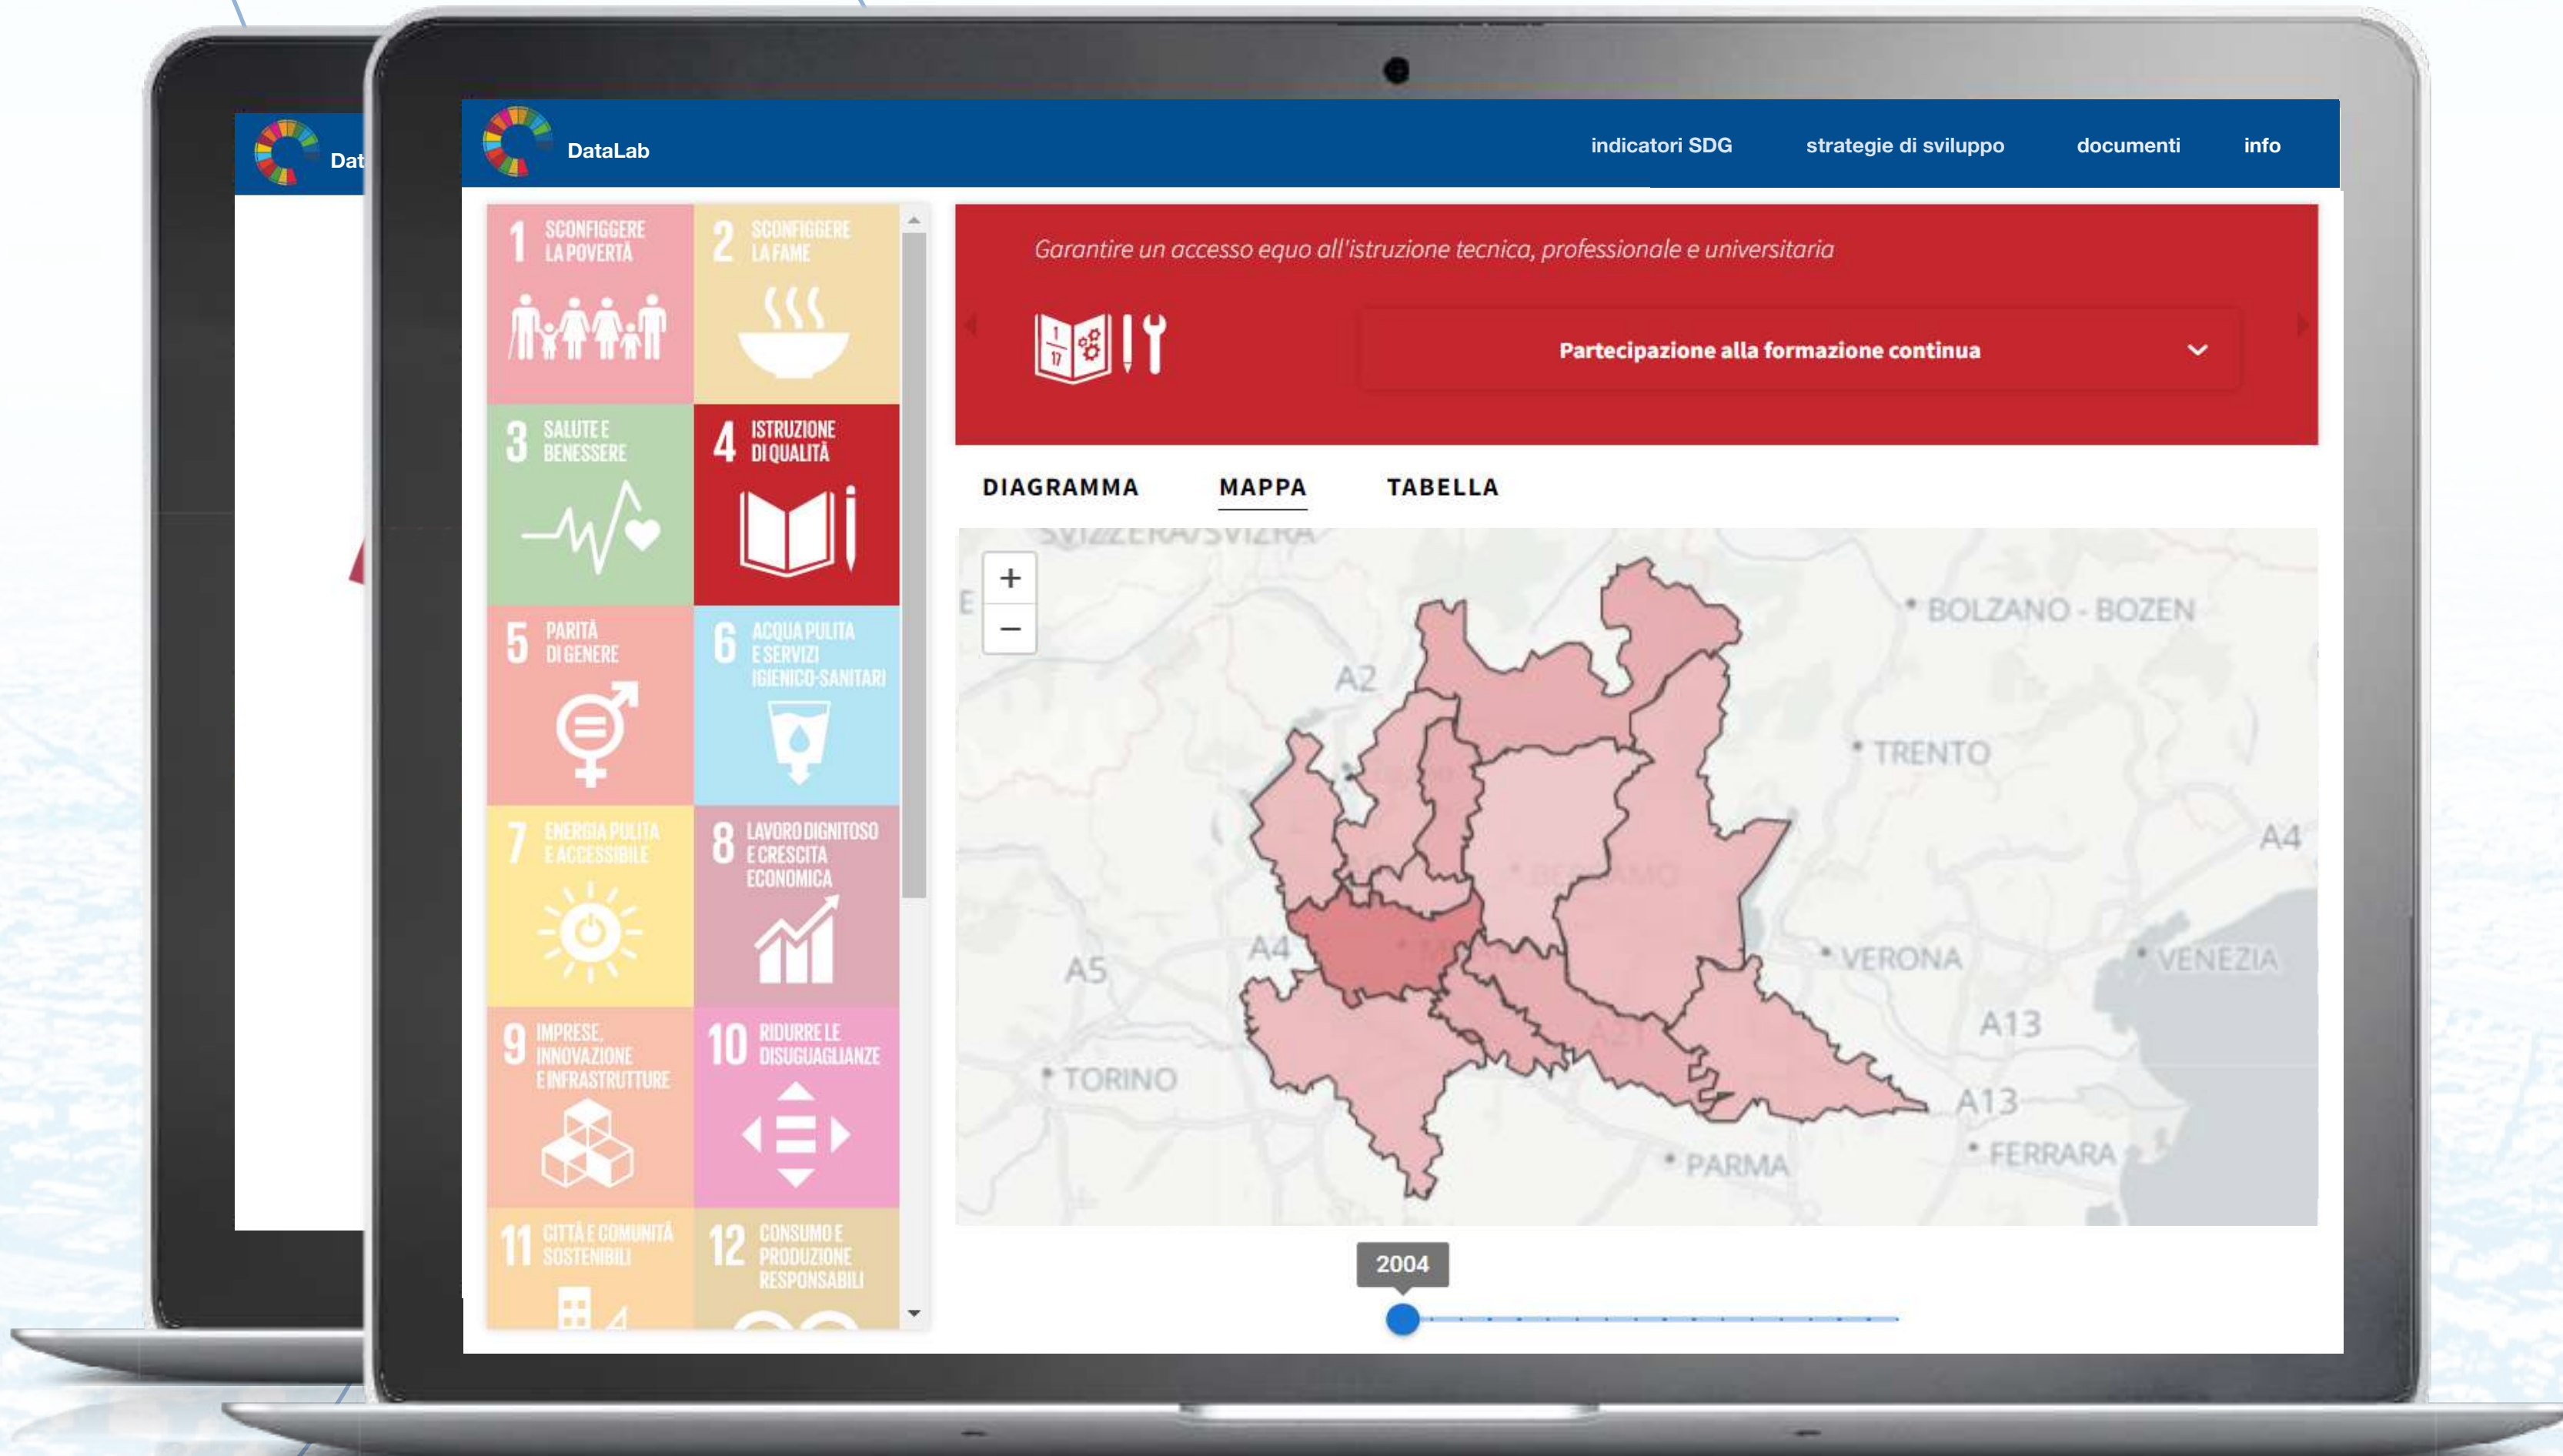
Dat

DataLab

indicatori SDG strategie di sviluppo documenti info

1 SCONFIGGERE LA POVERTÀ

2 SCONFIGGERE LA FAME

3 SALUTE E BENESSERE

4 ISTRUZIONE DI QUALITÀ

5 PARITÀ DI GENERE

6 ACQUA PULITA E SERVIZI IGIENICO-SANITARI

7 ENERGIA PULITA E ACCESSIBILE

8 LAVORO DIGNITOSO E CRESCITA ECONOMICA

9 IMPRESE, INNOVAZIONE E INFRASTRUTTURE

10 RIDURRE LE DISUGUAGLIANZE

11 CITTÀ E COMUNITÀ SOSTENIBILI

12 CONSUMO E PRODUZIONE RESPONSABILI

Garantire un accesso equo all'istruzione tecnica, professionale e universitaria

Partecipazione alla formazione continua

DIAGRAMMA MAPPA TABELLA

+
−

SVIZZERA/SVIZRA
BOLZANO - BOZEN
A2
TRENTO
A4
VERONA
VENEZIA
A5
A4
A13
A13
TORINO
PARMA
FERRARA

2004